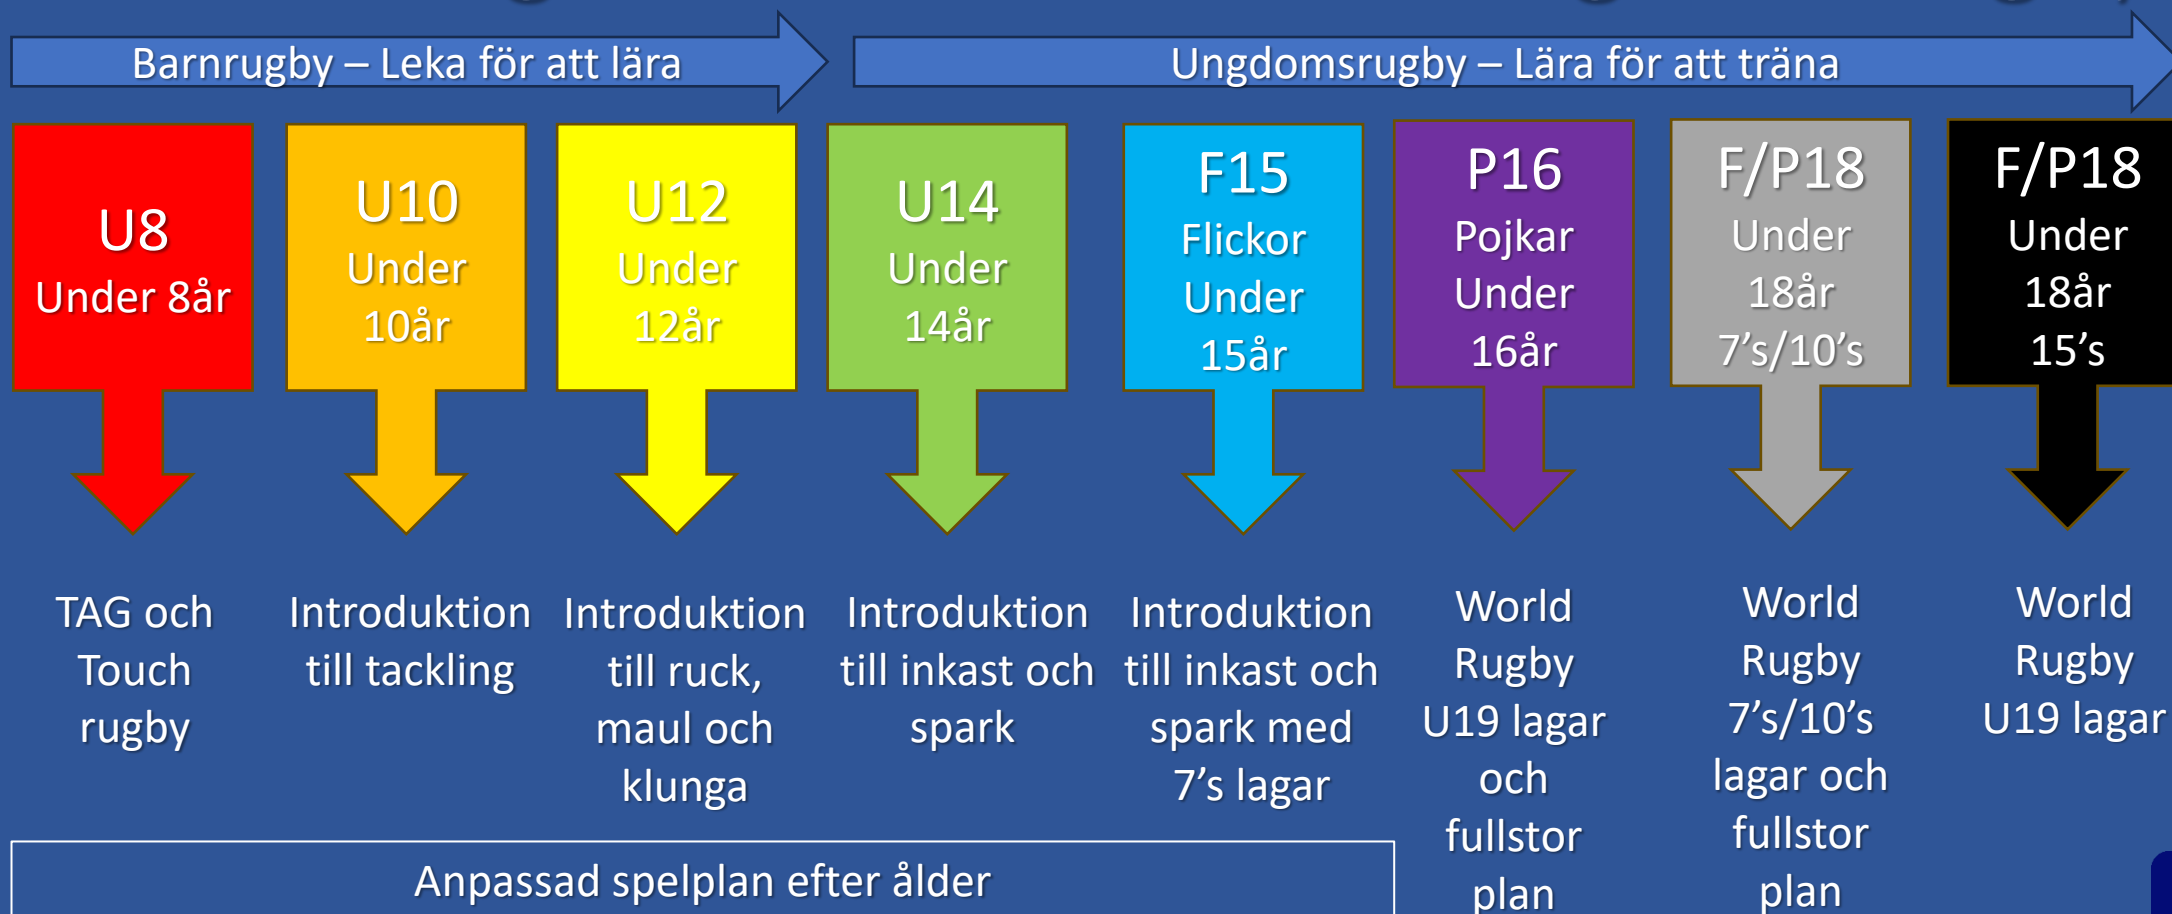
Barnrugby – Leka för att lära

Ungdomsrugby – Lära för att träna

U8
Under 8år

U10
Under
10år

U12
Under
12år

U14
Under
14år

F15
Flickor
Under
15år

P16
Pojkar
Under
16år

F/P18
Under
18år
7's/10's

F/P18
Under
18år
15's

TAG och Touch rugby

Introduktion till tackling

Introduktion till ruck, maul och klunga

Introduktion till inkast och spark

Introduktion till inkast och spark med 7's lagar

World Rugby U19 lagar och fullstor plan

World Rugby 7's/10's lagar och fullstor plan

World Rugby U19 lagar

Anpassad spelplan efter ålder